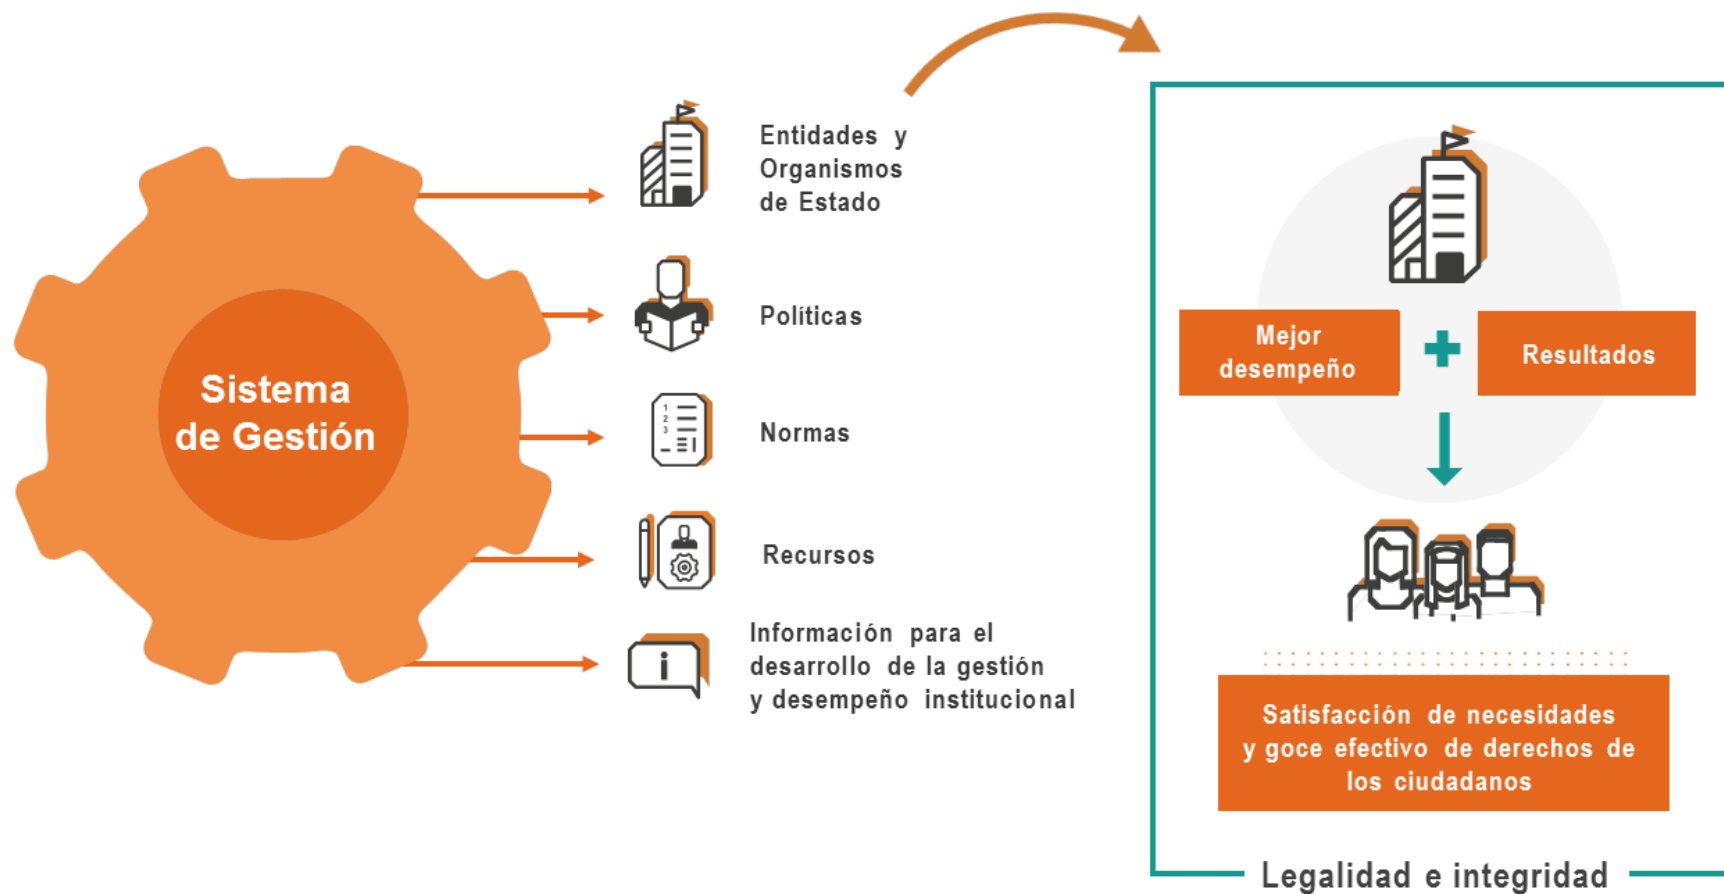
Sistema de Gestión

Entidades y Organismos de Estado

Políticas

Normas

Recursos

Información para el desarrollo de la gestión y desempeño institucional

Mejor desempeño

Resultados

Satisfacción de necesidades y goce efectivo de derechos de los ciudadanos

Legalidad e integridad